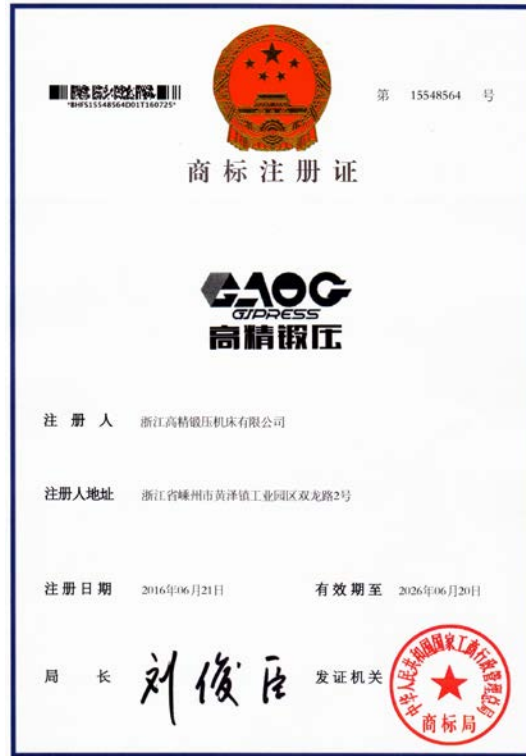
*BHFS15548564D01T160725*

第 15548564 号

商标注册证

GAOG
GJPRESS
高精锻压

注 册 人 浙江高精锻压机床有限公司

注册人地址 浙江省嵊州市黄泽镇工业园区双龙路2号

注册日期 2016年06月21日 有效期至 2026年06月20日

局 长 刘俊臣 发证机关

中华人民共和国国家工商行政管理总局
商标局